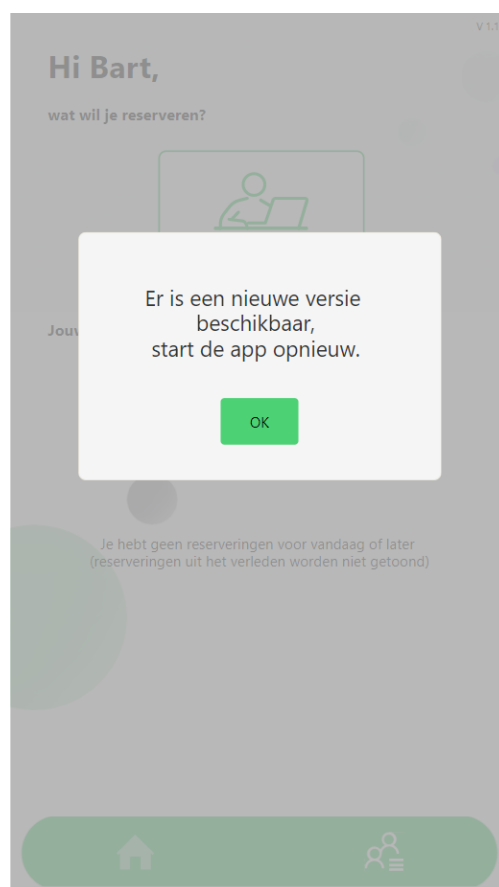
V 1.1

Hi Bart,

wat wil je reserveren?

Er is een nieuwe versie beschikbaar,
start de app opnieuw.

OK

Jouw

Je hebt geen reserveringen voor vandaag of later
(reserveringen uit het verleden worden niet getoond)